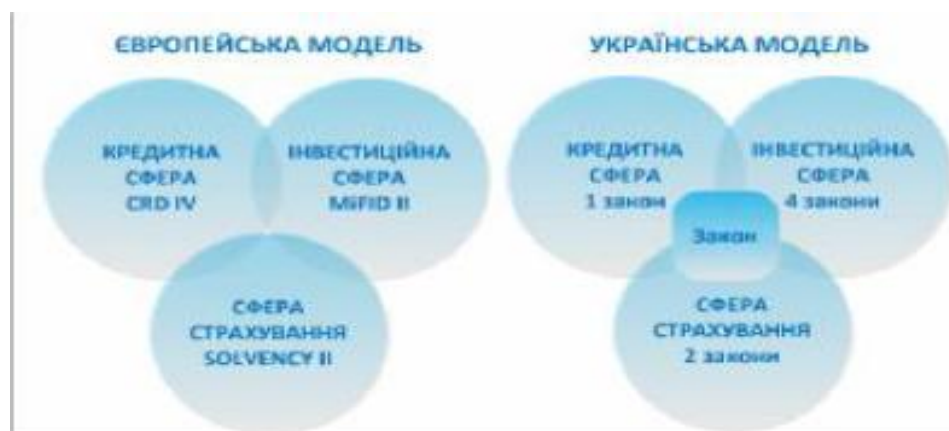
ЄВРОПЕЙСЬКА МОДЕЛЬ

КРЕДИТНА СФЕРА CRD IV

ІНВЕСТИЦІЙНА СФЕРА MIFID II

СФЕРА СТРАХУВАННЯ SOLVENCY II

УКРАЇНСЬКА МОДЕЛЬ

КРЕДИТНА СФЕРА 1 закон

ІНВЕСТИЦІЙНА СФЕРА 4 закони

Закон

СФЕРА СТРАХУВАННЯ 2 закони